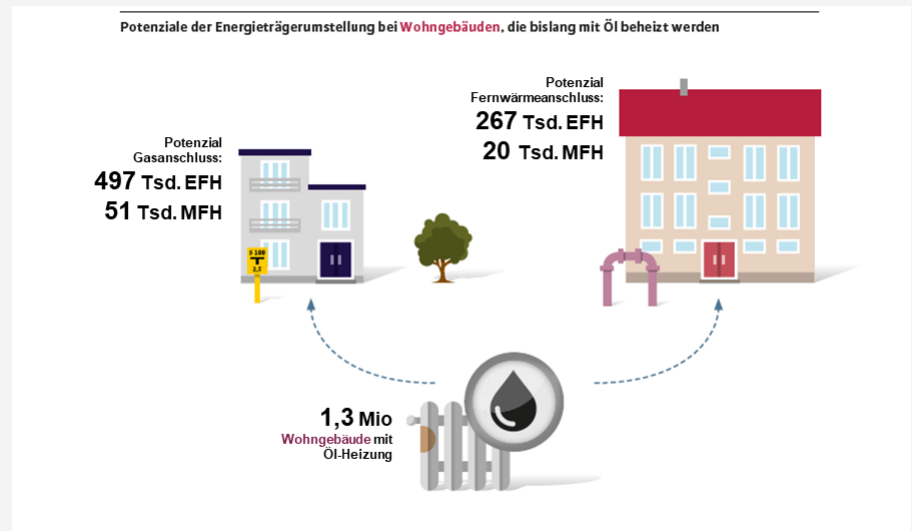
Potenziale der Energieträgerumstellung bei Wohngebäuden, die bislang mit Öl beheizt werden

Potenzial Gasanschluss:
497 Tsd. EFH
51 Tsd. MFH

Potenzial Fernwärmeanschluss:
267 Tsd. EFH
20 Tsd. MFH

1,3 Mio
Wohngebäude mit Öl-Heizung